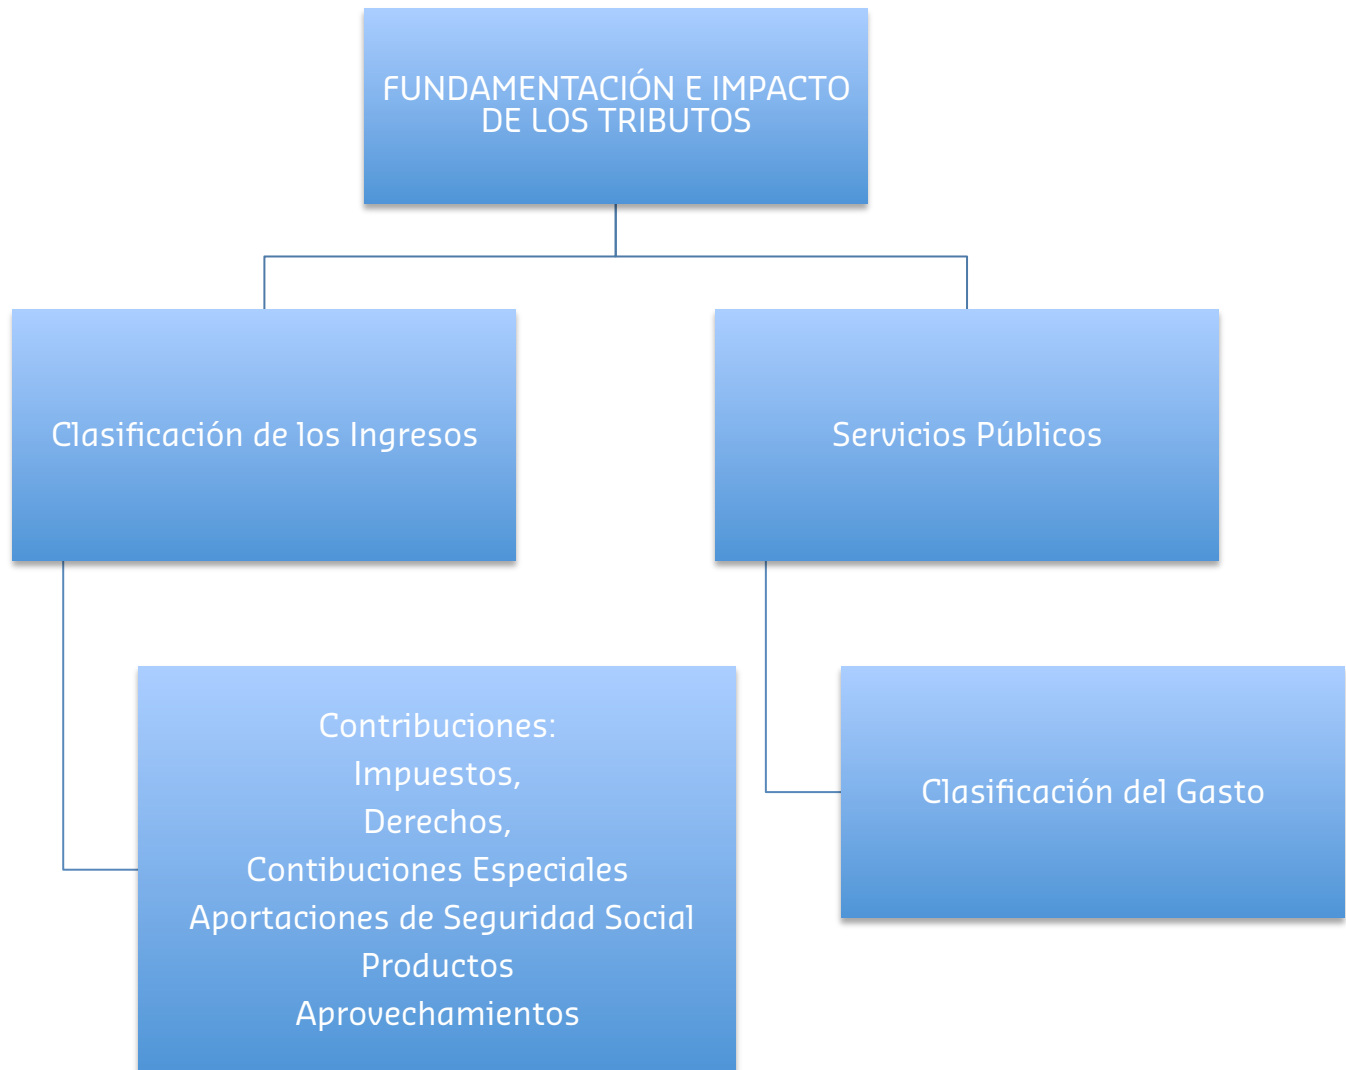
FUNDAMENTACIÓN E IMPACTO DE LOS TRIBUTOS

Clasificación de los Ingresos

Servicios Públicos

Contribuciones:
Impuestos,
Derechos,
Contibuciones Especiales
Aportaciones de Seguridad Social
Productos
Aprovechamientos

Clasificación del Gasto